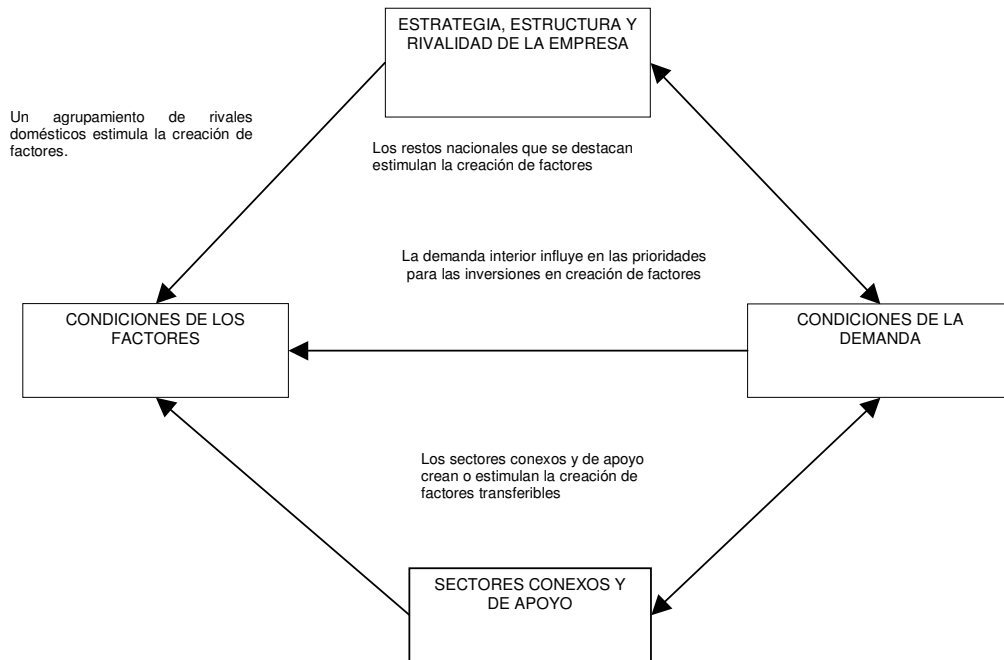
ESTRATEGIA, ESTRUCTURA Y RIVALIDAD DE LA EMPRESA

Un agrupamiento de rivales domésticos estimula la creación de factores.

Los restos nacionales que se destacan estimulan la creación de factores

La demanda interior influye en las prioridades para las inversiones en creación de factores

CONDICIONES DE LOS FACTORES

CONDICIONES DE LA DEMANDA

Los sectores conexos y de apoyo crean o estimulan la creación de factores transferibles

SECTORES CONEXOS Y DE APOYO